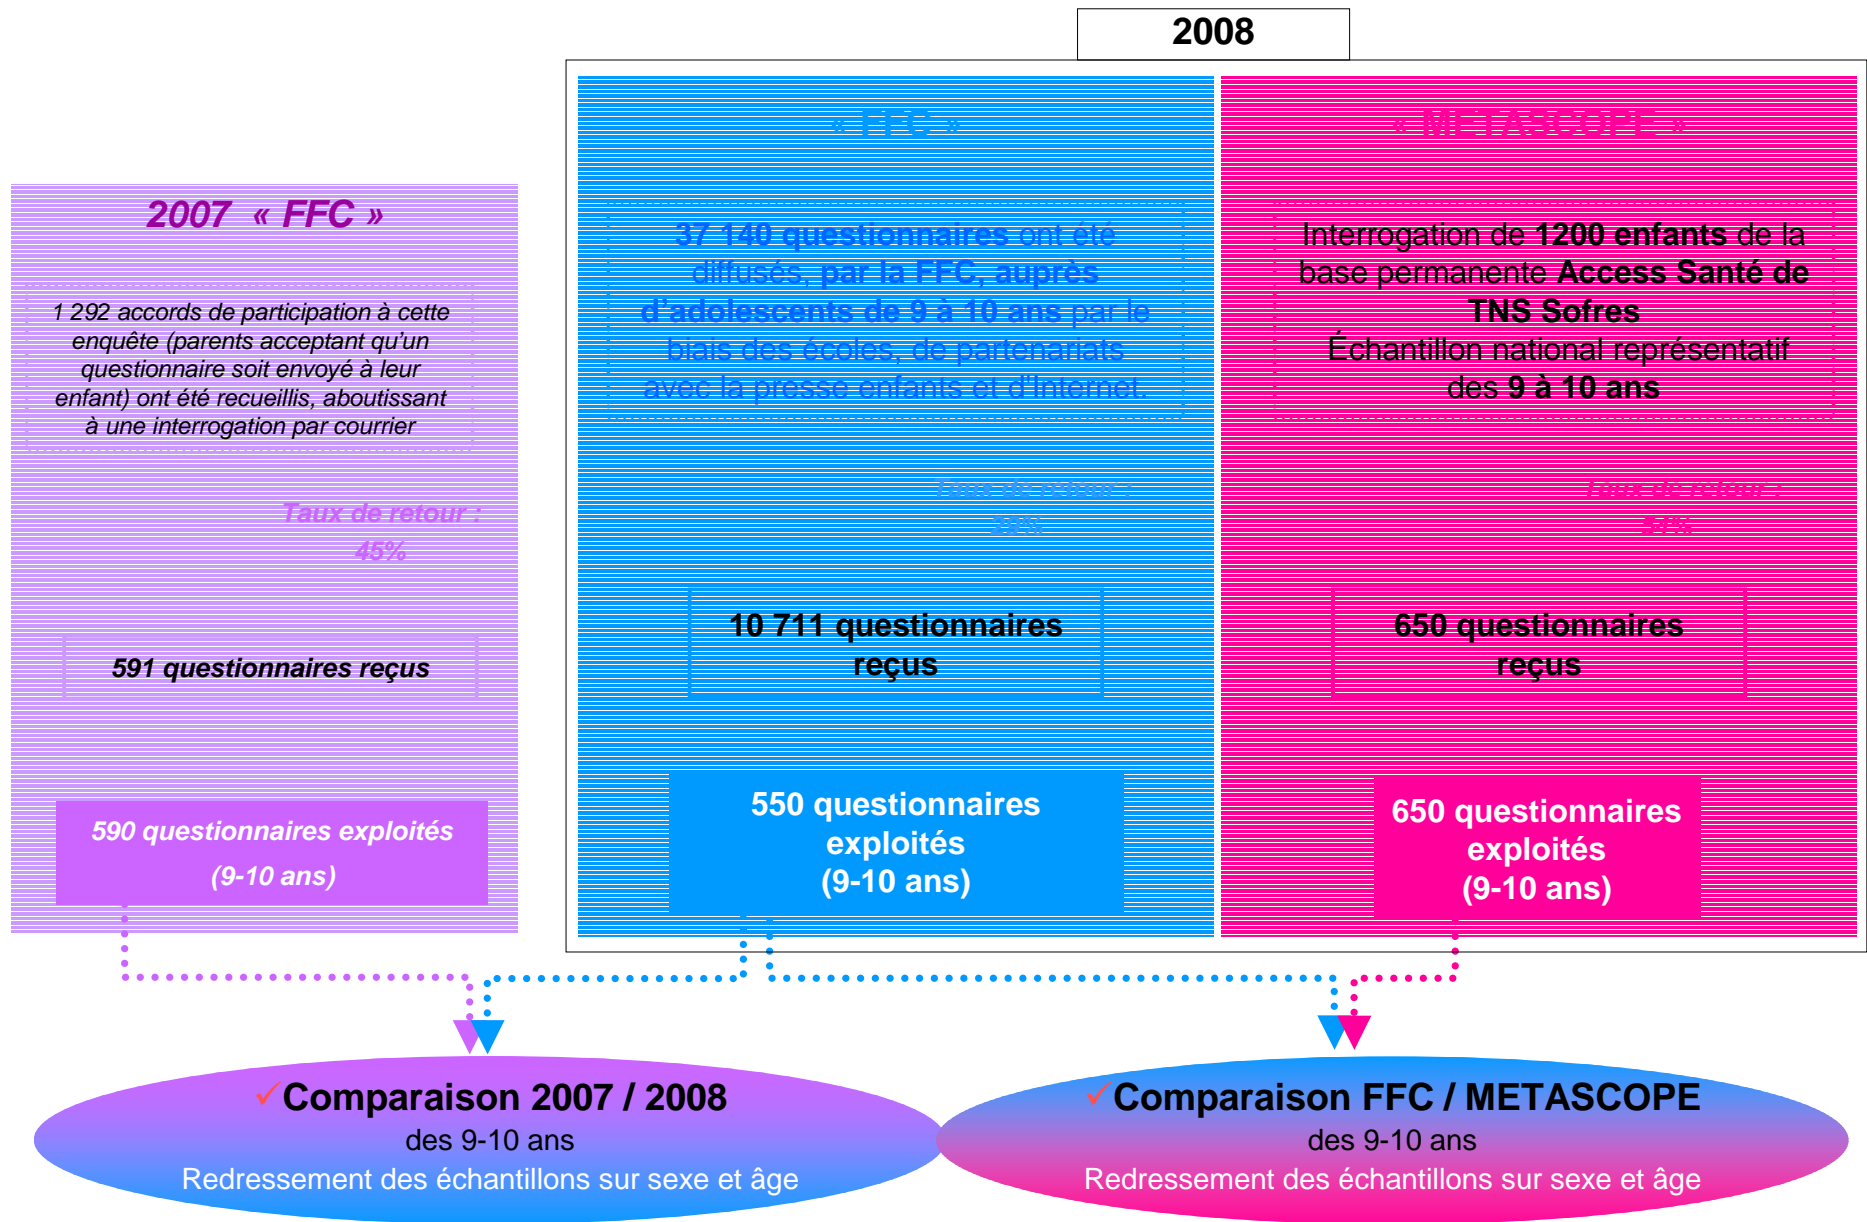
2008

2007 « FFC »

1 292 accords de participation à cette enquête (parents acceptant qu'un questionnaire soit envoyé à leur enfant) ont été recueillis, aboutissant à une interrogation par courrier

Taux de retour : 45%

591 questionnaires reçus

590 questionnaires exploités (9-10 ans)

« FFC »

37 140 questionnaires ont été diffusés, par la FFC, auprès d'adolescents de 9 à 10 ans par le biais des écoles, de partenariats avec la presse enfants et d'internet.

Taux de retour : 29%

10 711 questionnaires reçus

550 questionnaires exploités (9-10 ans)

« METASCOPE »

Interrogation de 1200 enfants de la base permanente Access Santé de TNS Sofres
Échantillon national représentatif des 9 à 10 ans

Taux de retour : 54%

650 questionnaires reçus

650 questionnaires exploités (9-10 ans)

✓Comparaison 2007 / 2008
des 9-10 ans
Redressement des échantillons sur sexe et âge

✓Comparaison FFC / METASCOPE
des 9-10 ans
Redressement des échantillons sur sexe et âge